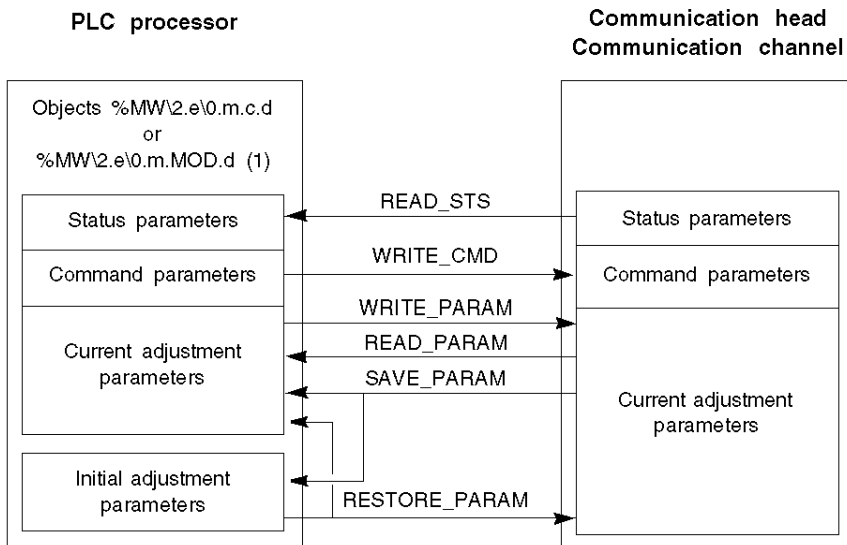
PLC processor

Communication head
Communication channel

Objects %MW\2.e\0.m.c.d
or
%MW\2.e\0.m.MOD.d (1)

Status parameters

Command parameters

Current adjustment parameters

Initial adjustment parameters

READ_STS

WRITE_CMD

WRITE_PARAM

READ_PARAM

SAVE_PARAM

RESTORE_PARAM

Status parameters

Command parameters

Current adjustment parameters